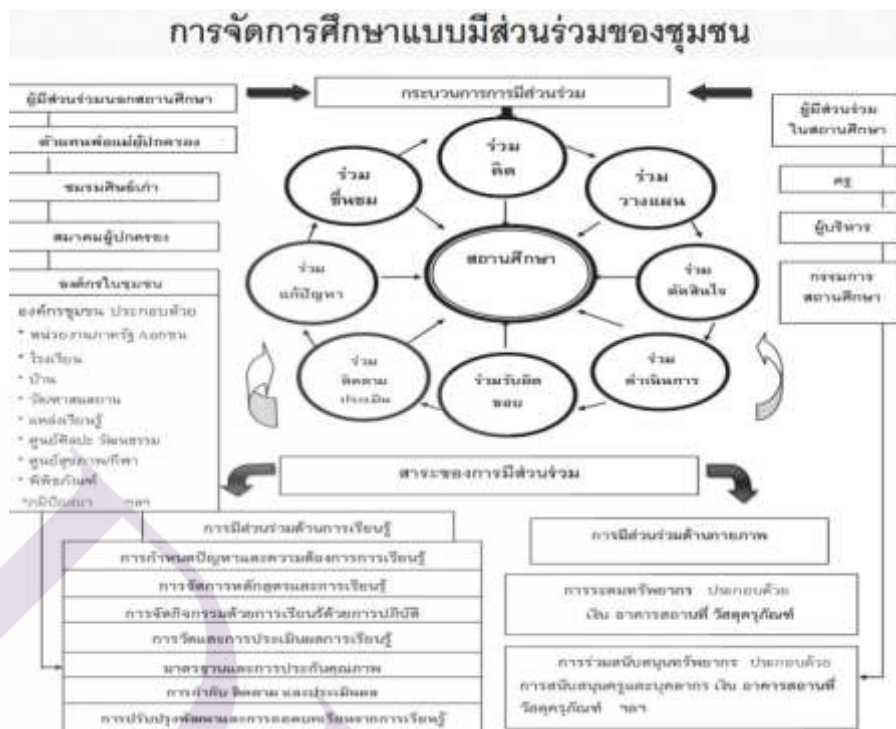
การจัดการศึกษาแบบมีส่วนร่วมของชุมชน

ผู้มีส่วนร่วมนอกสถานศึกษา

ตัวแทนพ่อแม่ผู้ปกครอง

ชมรมศิษย์เก่า

สมาคมผู้ปกครอง

องค์กรในชุมชน

องค์กรชุมชน ประกอบด้วย
* หน่วยงานภาครัฐ เอกชน
* โรงเรียน
* บ้าน
* วัด/ศาสนสถาน
* แหล่งเรียนรู้
* ศูนย์ศิลปะ วัฒนธรรม
* ศูนย์สุขภาพ/กีฬา
* พิพิธภัณฑ์
* ภูมิปัญญา ฯลฯ

กระบวนการการมีส่วนร่วม

ร่วมคิด

ร่วมวางแผน

ร่วมตัดสินใจ

ร่วมดำเนินการ

ร่วมรับผิดชอบ

ร่วมติดตามประเมิน

ร่วมแก้ปัญหา

ร่วมชื่นชม

สถานศึกษา

ผู้มีส่วนร่วมในสถานศึกษา

ครู

ผู้บริหาร

กรรมการสถานศึกษา

สาระของการมีส่วนร่วม

การมีส่วนร่วมด้านการเรียนรู้

การกำหนดปัญหาและความต้องการการเรียนรู้

การจัดการหลักสูตรและการเรียนรู้

การจัดกิจกรรมด้วยการเรียนรู้ด้วยการปฏิบัติ

การวัดและการประเมินผลการเรียนรู้

มาตรฐานและการประกันคุณภาพ

การกำกับ ติดตาม และประเมินผล

การปรับปรุงพัฒนาและการถอดบทเรียนจากการเรียนรู้

การมีส่วนร่วมด้านกายภาพ

การระดมทรัพยากร ประกอบด้วย เงิน อาคารสถานที่ วัสดุครุภัณฑ์

การร่วมสนับสนุนทรัพยากร ประกอบด้วย การสนับสนุนครูและบุคลากร เงิน อาคารสถานที่ วัสดุครุภัณฑ์ ฯลฯ